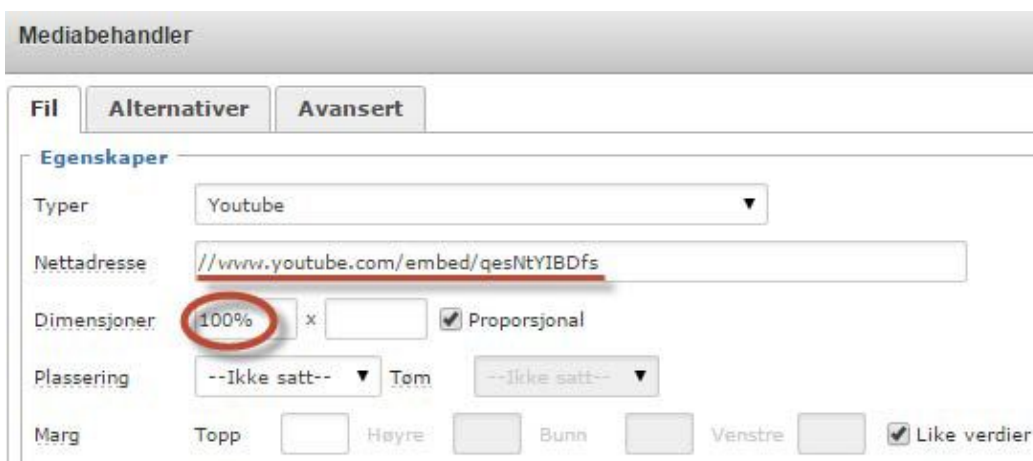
Mediabehandler

Fil | Alternativer | Avansert

Egenskaper

Typer: Youtube

Nettadresse: //www.youtube.com/embed/qesNtYIBDfs

Dimensjoner: 100% x  Proporsjonal

Plassering: --Ikke satt-- Tøm --Ikke satt--

Marg: Topp Høyre Bunn Venstre Like verdier